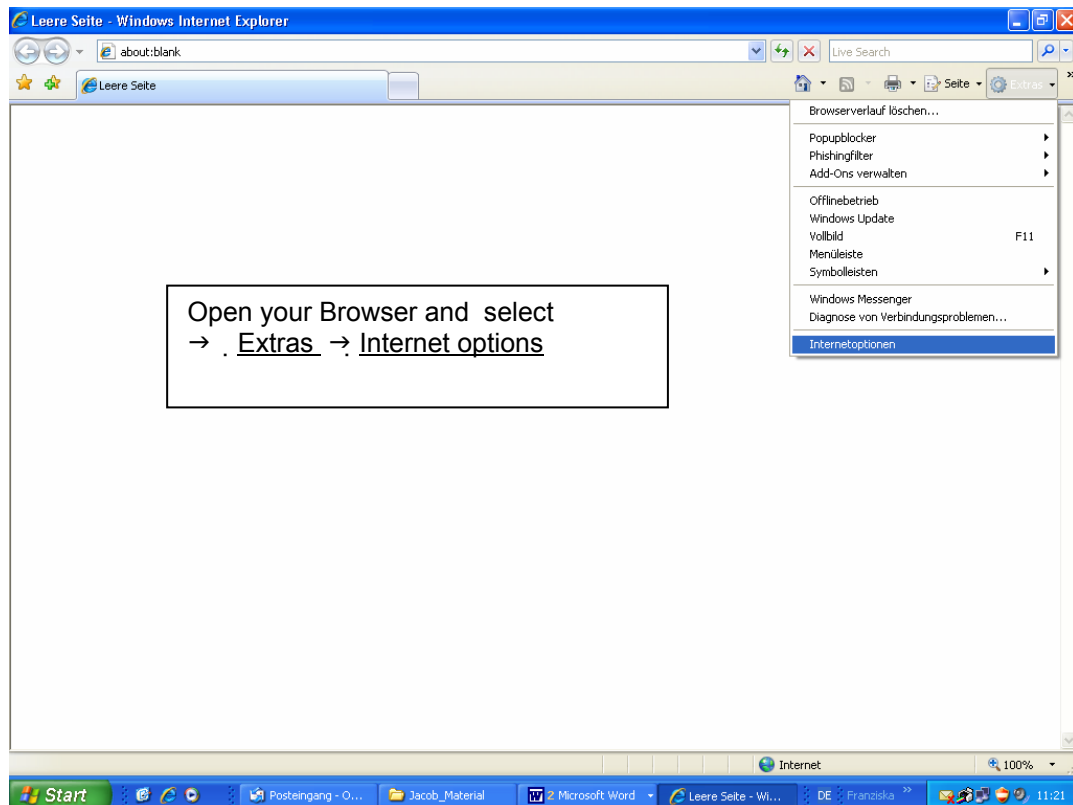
Leere Seite - Windows Internet Explorer

about:blank

Live Search

Leere Seite

Seite ▾ Extras ▾

Browserverlauf löschen...

Popupblocker
Phishingfilter
Add-Ons verwalten

Offlinebetrieb
Windows Update
Vollbild F11
Menüleiste
Symbolleisten

Windows Messenger
Diagnose von Verbindungsproblemen...

Internetoptionen

Open your Browser and select
→ Extras → Internet options

Internet

100%

Start

Posteingang - O...

Jacob_Material

2 Microsoft Word

Leere Seite - Wi...

DE

Franziska

11:21